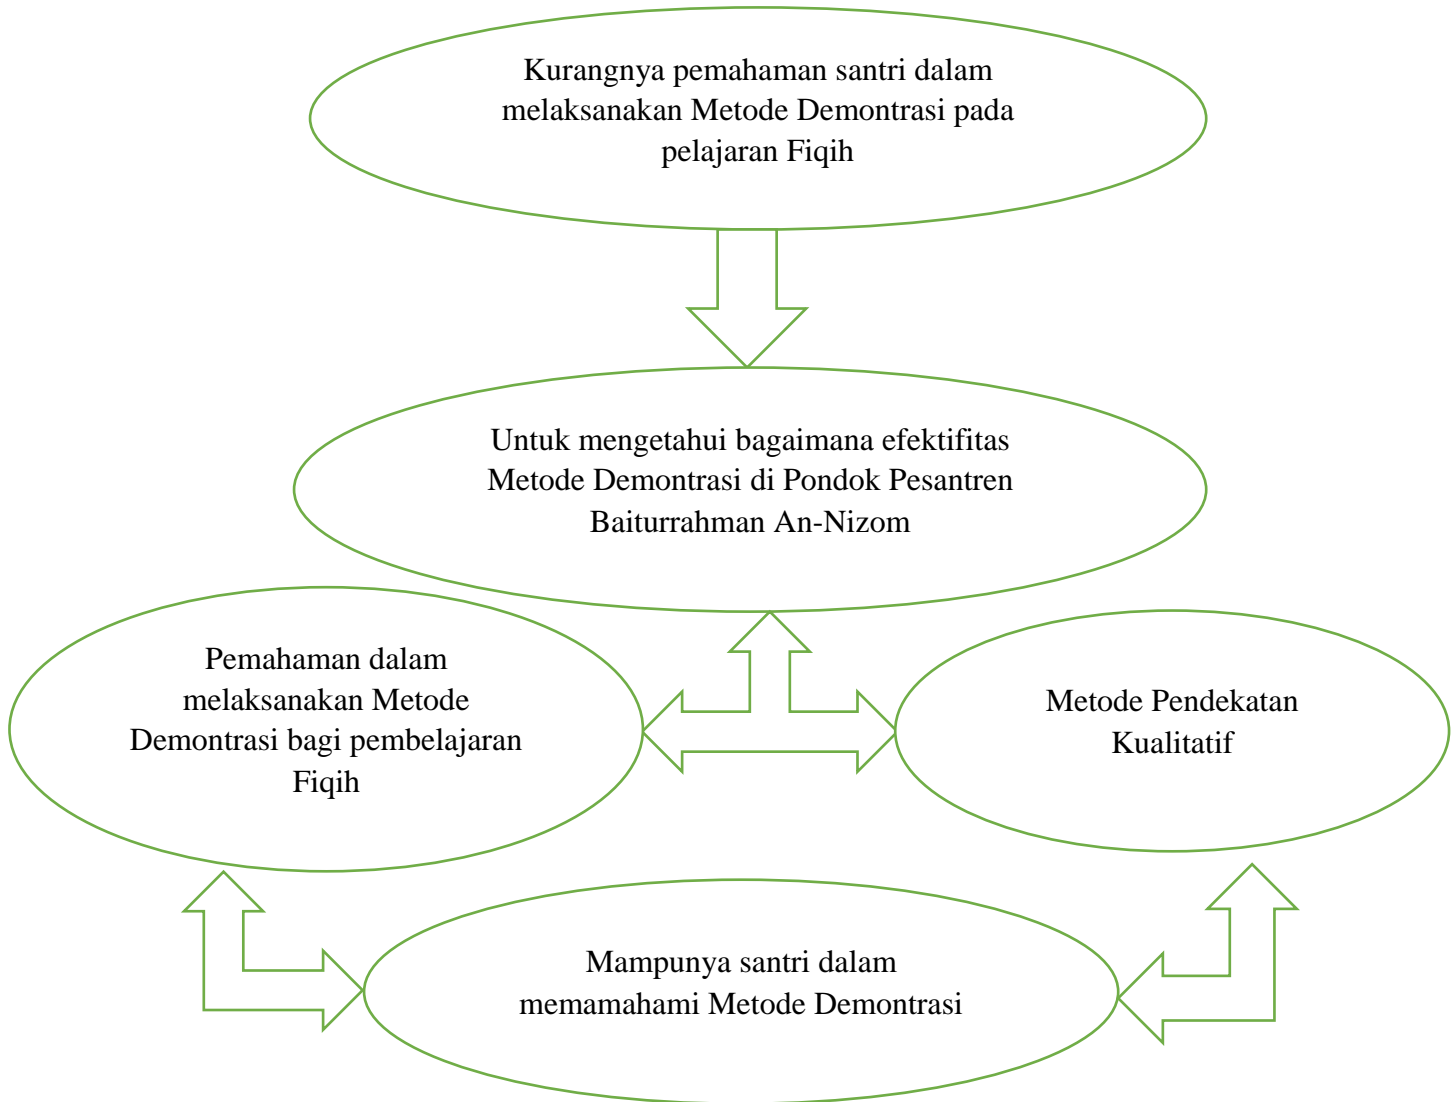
Kurangnya pemahaman santri dalam melaksanakan Metode Demontrasi pada pelajaran Fiqih

Untuk mengetahui bagaimana efektifitas Metode Demontrasi di Pondok Pesantren Baiturrahman An-Nizom

Pemahaman dalam melaksanakan Metode Demontrasi bagi pembelajaran Fiqih

Metode Pendekatan Kualitatif

Mampunya santri dalam memamahami Metode Demontrasi